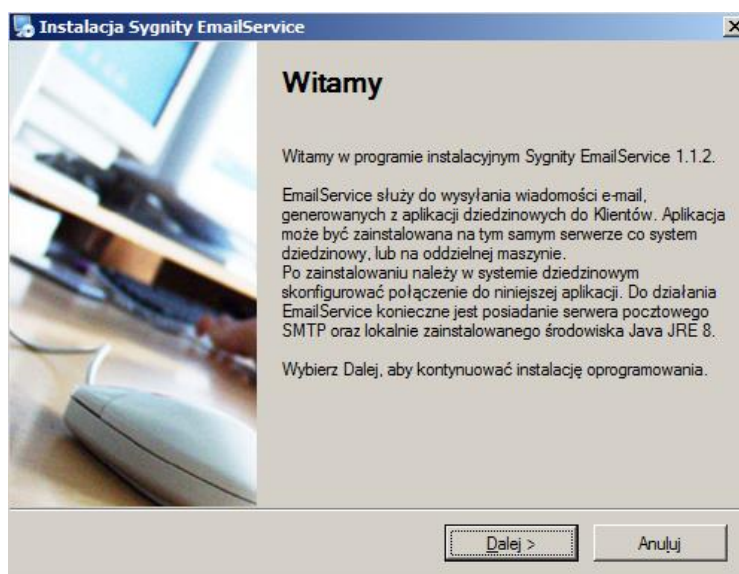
Instalacja Sygnity EmailService

Witamy

Witamy w programie instalacyjnym Sygnity EmailService 1.1.2.

EmailService służy do wysyłania wiadomości e-mail, generowanych z aplikacji dziedzinowych do Klientów. Aplikacja może być zainstalowana na tym samym serwerze co system dziedzinowy, lub na oddzielnej maszynie.
Po zainstalowaniu należy w systemie dziedzinowym skonfigurować połączenie do niniejszej aplikacji. Do działania EmailService konieczne jest posiadanie serwera pocztowego SMTP oraz lokalnie zainstalowanego środowiska Java JRE 8.

Wybierz Dalej, aby kontynuować instalację oprogramowania.

Dalej >

Anuluj